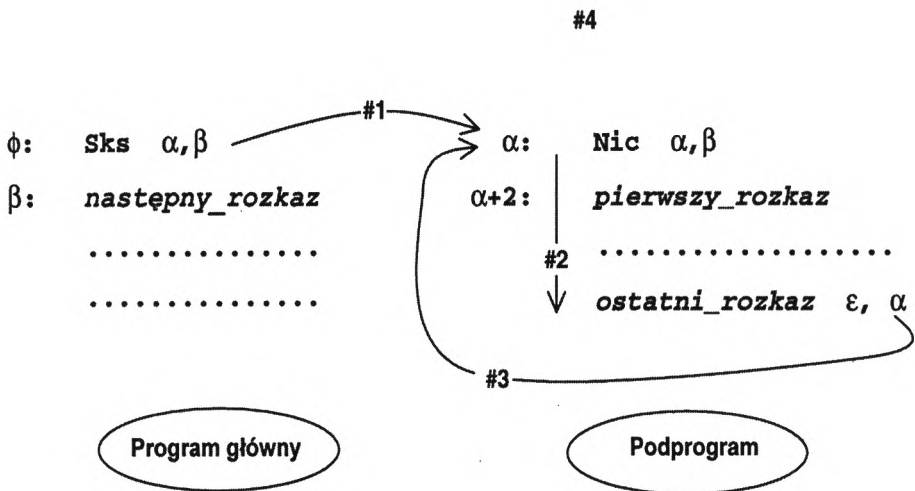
#4

#1

$\phi$: Sks $\alpha, \beta$

$\beta$: następny_rozkaz

..............

..............

$\alpha$: Nic $\alpha, \beta$

$\alpha+2$: pierwszy_rozkaz

#2

.................

ostatni_rozkaz $\varepsilon$, $\alpha$

#3

Program główny

Podprogram